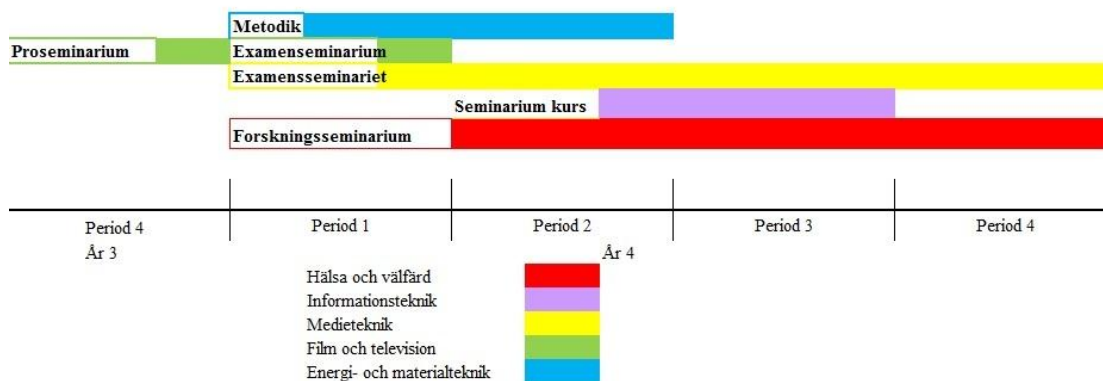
Metodik

Proseminarium

Examenseminarium

Examensseminariet

Seminarium kurs

Forskningsseminarium

Period 4
År 3

Period 1

Period 2
År 4

Period 3

Period 4

Hälsa och välfärd
Informationsteknik
Medieteknik
Film och television
Energi- och materialteknik